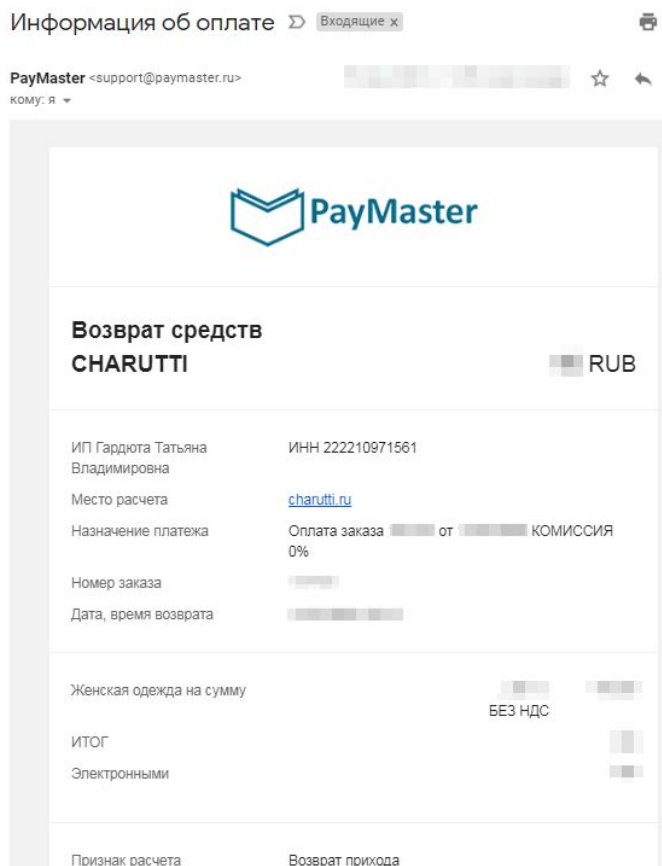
Информация об оплате Входящие x

PayMaster <support@paymaster.ru>
кому: я

PayMaster

Возврат средств
CHARUTTI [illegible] RUB

ИП Гардюта Татьяна Владимировна ИНН 222210971561
Место расчета charutti.ru
Назначение платежа Оплата заказа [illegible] от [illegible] КОМИССИЯ 0%
Номер заказа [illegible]
Дата, время возврата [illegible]

Женская одежда на сумму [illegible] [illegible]
БЕЗ НДС
ИТОГ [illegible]
Электронными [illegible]

Признак расчета Возврат прихода